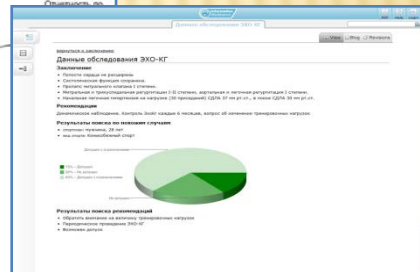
Отчетность по

Данные обследования ЭХО-КГ

View | Blog | Revisions

вернуться к заключению

Данные обследования ЭХО-КГ

Заключение

Рекомендации

Результаты поиска по похожим случаям

Результаты поиска рекомендаций